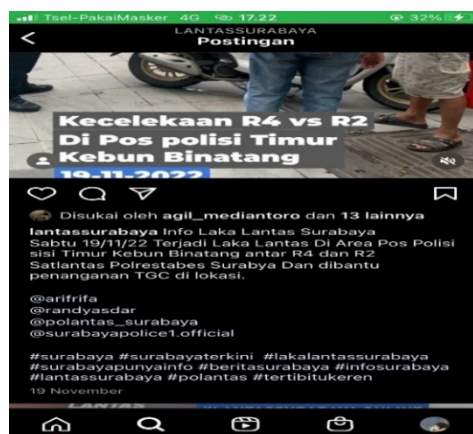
Tsel-PakaiMasker 4G 17.22 32%

LANTASSURABAYA
Postingan

Kecelekaan R4 vs R2 Di Pos polisi Timur Kebun Binatang
19-11-2022

Disukai oleh agil_mediantoro dan 13 lainnya

lantassurabaya Info Laka Lantas Surabaya Sabtu 19/11/22 Terjadi Laka Lantas Di Area Pos Polisi sisi Timur Kebun Binatang antar R4 dan R2 Satlantas Polrestabes Surabya Dan dibantu penanganan TGC di lokasi.

@arifrifa
@randyasdar
@polantas_surabaya
@surabayapolice1.official

#surabaya #surabayaterkini #lakalantassurabaya #surabayapunyainfo #beritasurabaya #infosurabaya #lantassurabaya #polantas #tertibitukeren
19 November